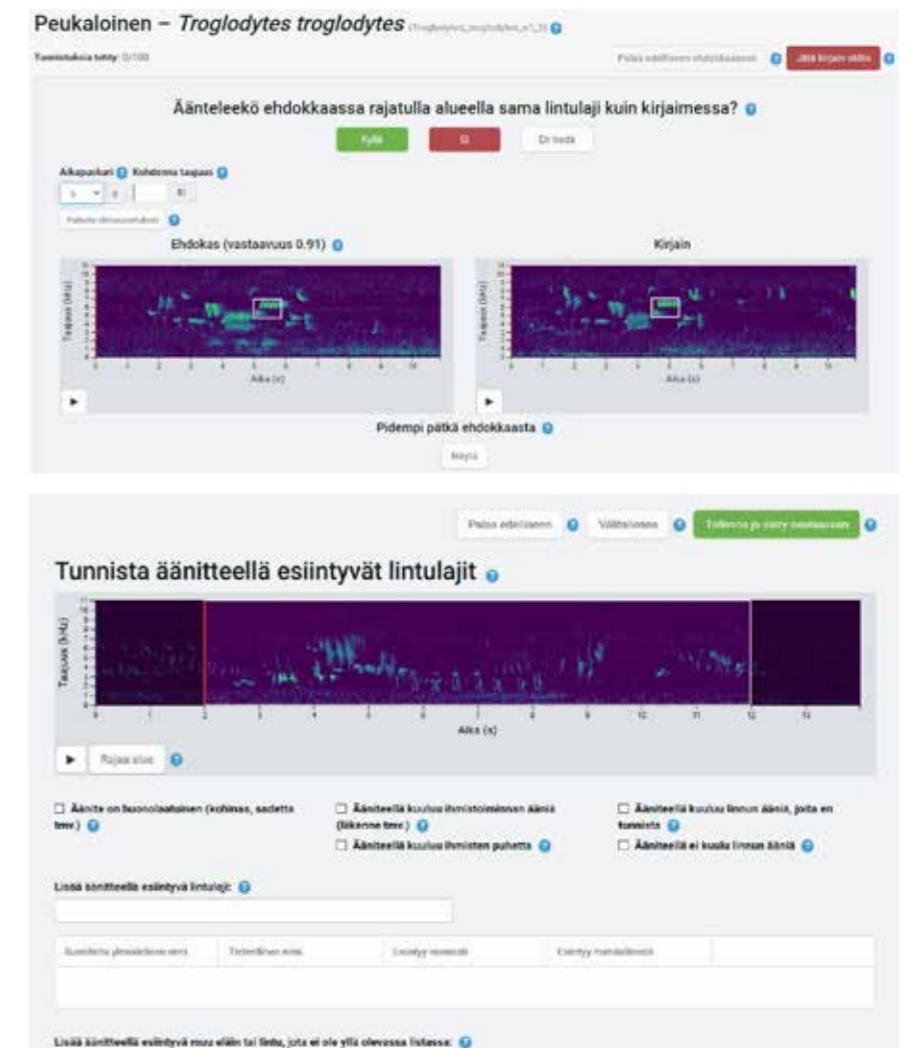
Peukaloinen – *Troglodytes troglodytes* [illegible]

Tunnistuksia tehty: 0/100

Palaa edelliseen ehdokkaaseen | Jätä kirjain väliin

Ääntelee ehdokkaassa rajatulla alueella sama lintulaji kuin kirjaimessa?

Kyllä | Ei | En tiedä

Aikapuskuri | Kohdenna taajuus

Palauta oletusasetukset

Ehdokas (vastaavuus 0.91)

Kirjain

Taajuus (kHz)

Aika (s)

Pidempi pätkä ehdokkaasta

Näytä

Palaa edelliseen | Välitallenna | Tallenna ja siirry seuraavaan

Tunnista äänitteellä esiintyvät lintulajit

Taajuus (kHz)

Aika (s)

Rajaa alue

☐ Äänite on huonolaatuinen (kohinaa, sadetta tmv.)

☐ Äänitteellä kuuluu ihmistoiminnan ääniä (liikenne tmv.)

☐ Äänitteellä kuuluu ihmisten puhetta

☐ Äänitteellä kuuluu linnun ääniä, joita en tunnista

☐ Äänitteellä ei kuulu linnun ääniä

Lisää äänitteellä esiintyvä lintulaji:

| Suomenkielinen nimi | Tieteellinen nimi | Esiintyy varmasti | Esiintyy mahdollisesti | |
|---|---|---|---|---|

Lisää äänitteellä esiintyvä muu eläin tai lintu, jota ei ole yllä olevassa listassa: